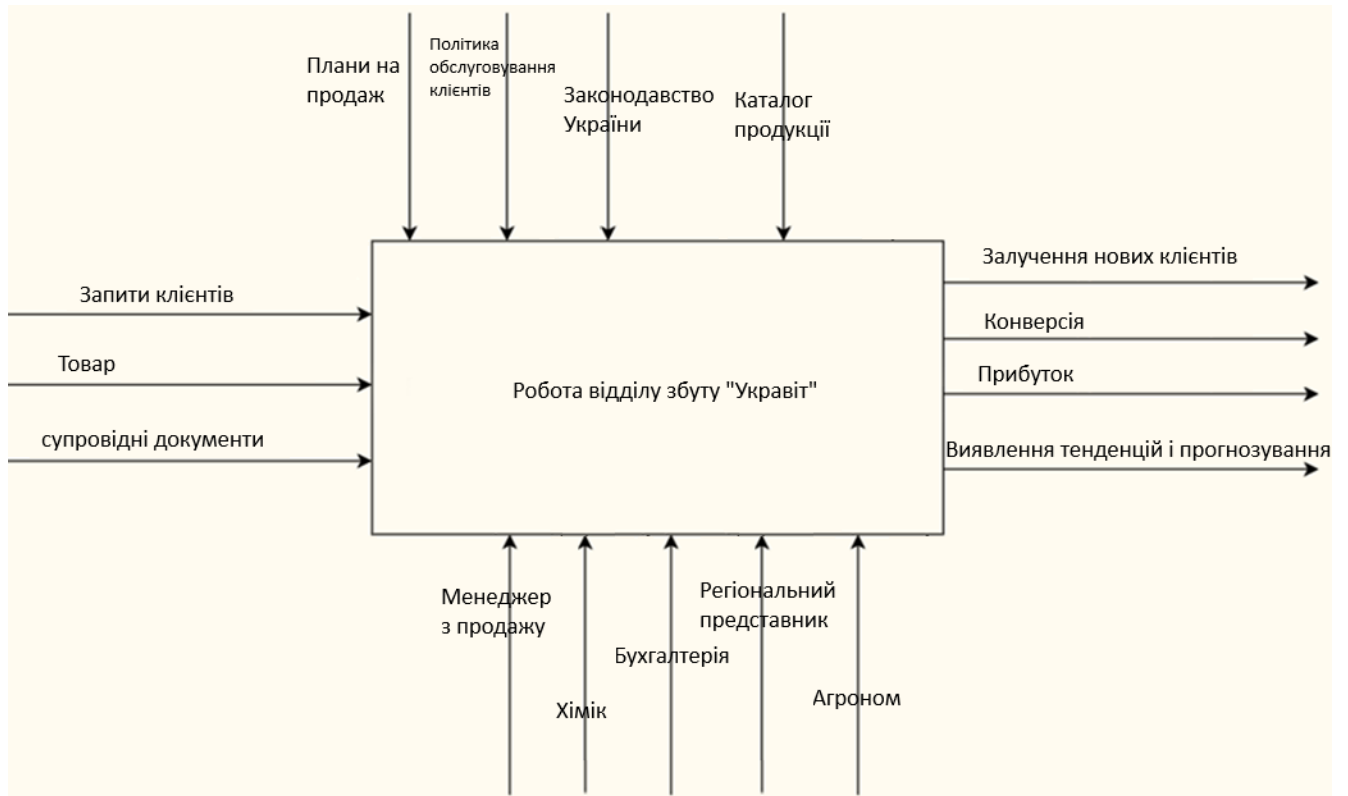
Плани на продаж

Політика обслуговування клієнтів

Законодавство України

Каталог продукції

Запити клієнтів

Товар

супровідні документи

Робота відділу збуту "Укравіт"

Залучення нових клієнтів

Конверсія

Прибуток

Виявлення тенденцій і прогнозування

Менеджер з продажу

Хімік

Бухгалтерія

Регіональний представник

Агроном